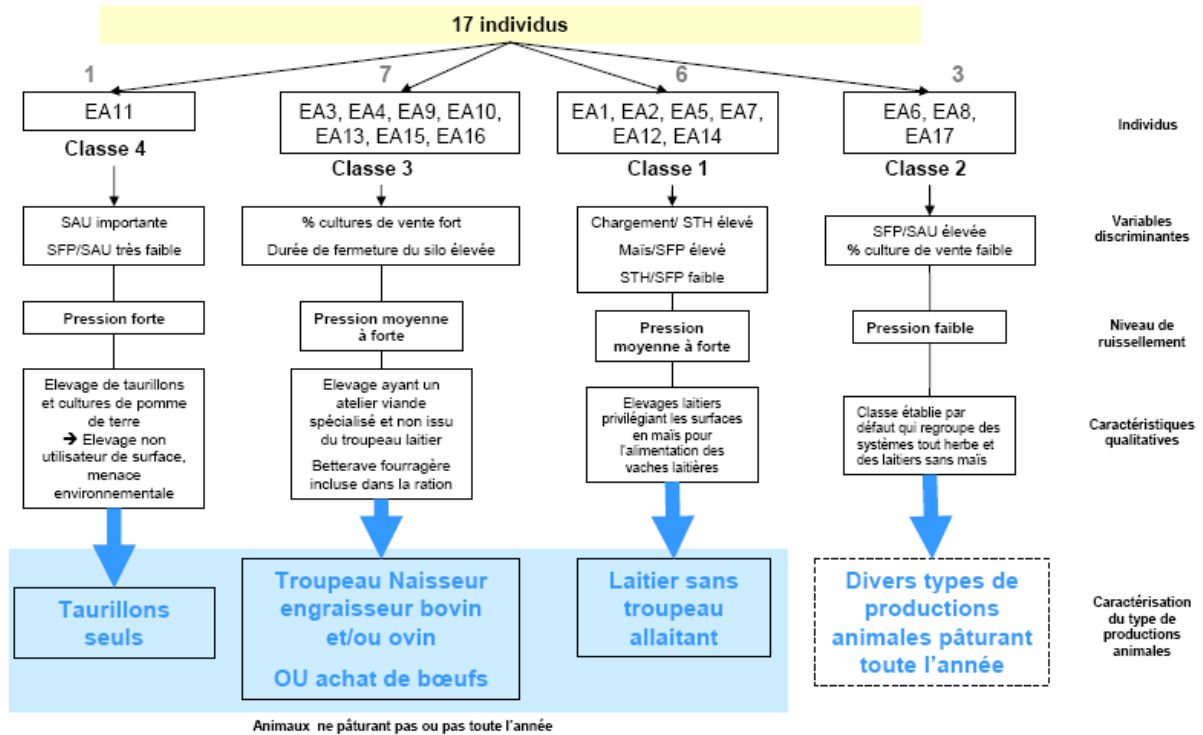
17 individus

1

EA11

Classe 4

SAU importante

SFP/SAU très faible

Pression forte

Elevage de taurillons et cultures de pomme de terre
➔ Elevage non utilisateur de surface, menace environnementale

Taurillons seuls

7

EA3, EA4, EA9, EA10, EA13, EA15, EA16

Classe 3

% cultures de vente fort

Durée de fermeture du silo élevée

Pression moyenne à forte

Elevage ayant un atelier viande spécialisé et non issu du troupeau laitier

Betterave fourragère incluse dans la ration

Troupeau Naisseur engraisseur bovin et/ou ovin

OU achat de bœufs

6

EA1, EA2, EA5, EA7, EA12, EA14

Classe 1

Chargement/ STH élevé

Maïs/SFP élevé

STH/SFP faible

Pression moyenne à forte

Elevages laitiers privilégiant les surfaces en maïs pour l'alimentation des vaches laitières

Laitier sans troupeau allaitant

3

EA6, EA8, EA17

Classe 2

SFP/SAU élevée
% culture de vente faible

Pression faible

Classe établie par défaut qui regroupe des systèmes tout herbe et des laitiers sans maïs

Divers types de productions animales pâturant toute l'année

Individus

Variables discriminantes

Niveau de ruissellement

Caractéristiques qualitatives

Caractérisation du type de productions animales

Animaux ne pâturant pas ou pas toute l'année